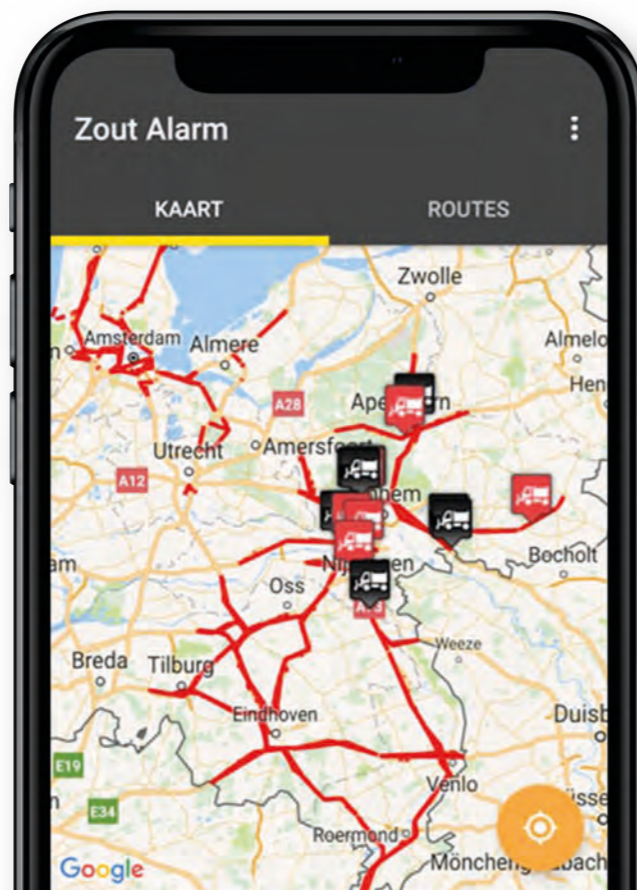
Zout Alarm

KAART

ROUTES

Zwolle

Amsterdam

Almere

Almelo

Hen

A28

Ape

Utrecht

Amersfoort

A12

hem

Bocholt

am

Oss

Nij

en

Weeze

Breda

Tilburg

Eindhoven

Duisb

E19

Venlo

E34

Roermond

Google

Mönche

bach